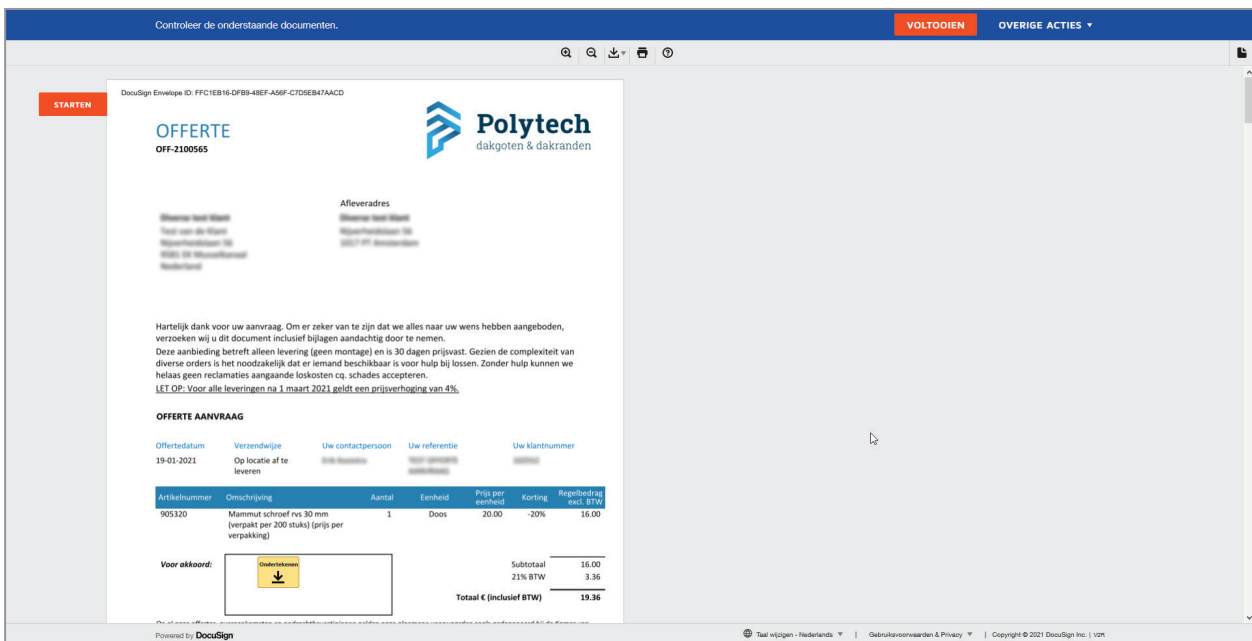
Controleer de onderstaande documenten.

VOLTOOIEN

OVERIGE ACTIES ▼

STARTEN

DocuSign Envelope ID: FFC1EB16-DFB9-48EF-A56F-C7D5EB47AACD

OFFERTE
OFF-2100565

Polytech
dakgoten & dakranden

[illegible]

Afleveradres
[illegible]

Hartelijk dank voor uw aanvraag. Om er zeker van te zijn dat we alles naar uw wens hebben aangeboden, verzoeken wij u dit document inclusief bijlagen aandachtig door te nemen.
Deze aanbieding betreft alleen levering (geen montage) en is 30 dagen prijsvast. Gezien de complexiteit van diverse orders is het noodzakelijk dat er iemand beschikbaar is voor hulp bij lossen. Zonder hulp kunnen we helaas geen reclamaties aangaande loskosten cq. schades accepteren.
LET OP: Voor alle leveringen na 1 maart 2021 geldt een prijsverhoging van 4%.

OFFERTE AANVRAAG

| Offertedatum | Verzendwijze | Uw contactpersoon | Uw referentie | Uw klantnummer |
|---|---|---|---|---|
| 19-01-2021 | Op locatie af te leveren | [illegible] | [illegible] | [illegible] |

| Artikelnummer | Omschrijving | Aantal | Eenheid | Prijs per eenheid | Korting | Regelbedrag excl. BTW |
|---|---|---|---|---|---|---|
| 905320 | Mammut schroef rvs 30 mm (verpakt per 200 stuks) (prijs per verpakking) | 1 | Doos | 20.00 | -20% | 16.00 |

Voor akkoord:

Ondertekenen

Subtotaal 16.00
21% BTW 3.36
Totaal € (inclusief BTW) 19.36

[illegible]

Powered by DocuSign

Taal wijzigen - Nederlands ▼ | Gebruiksvoorwaarden & Privacy ▼ | Copyright © 2021 DocuSign Inc. | V2R